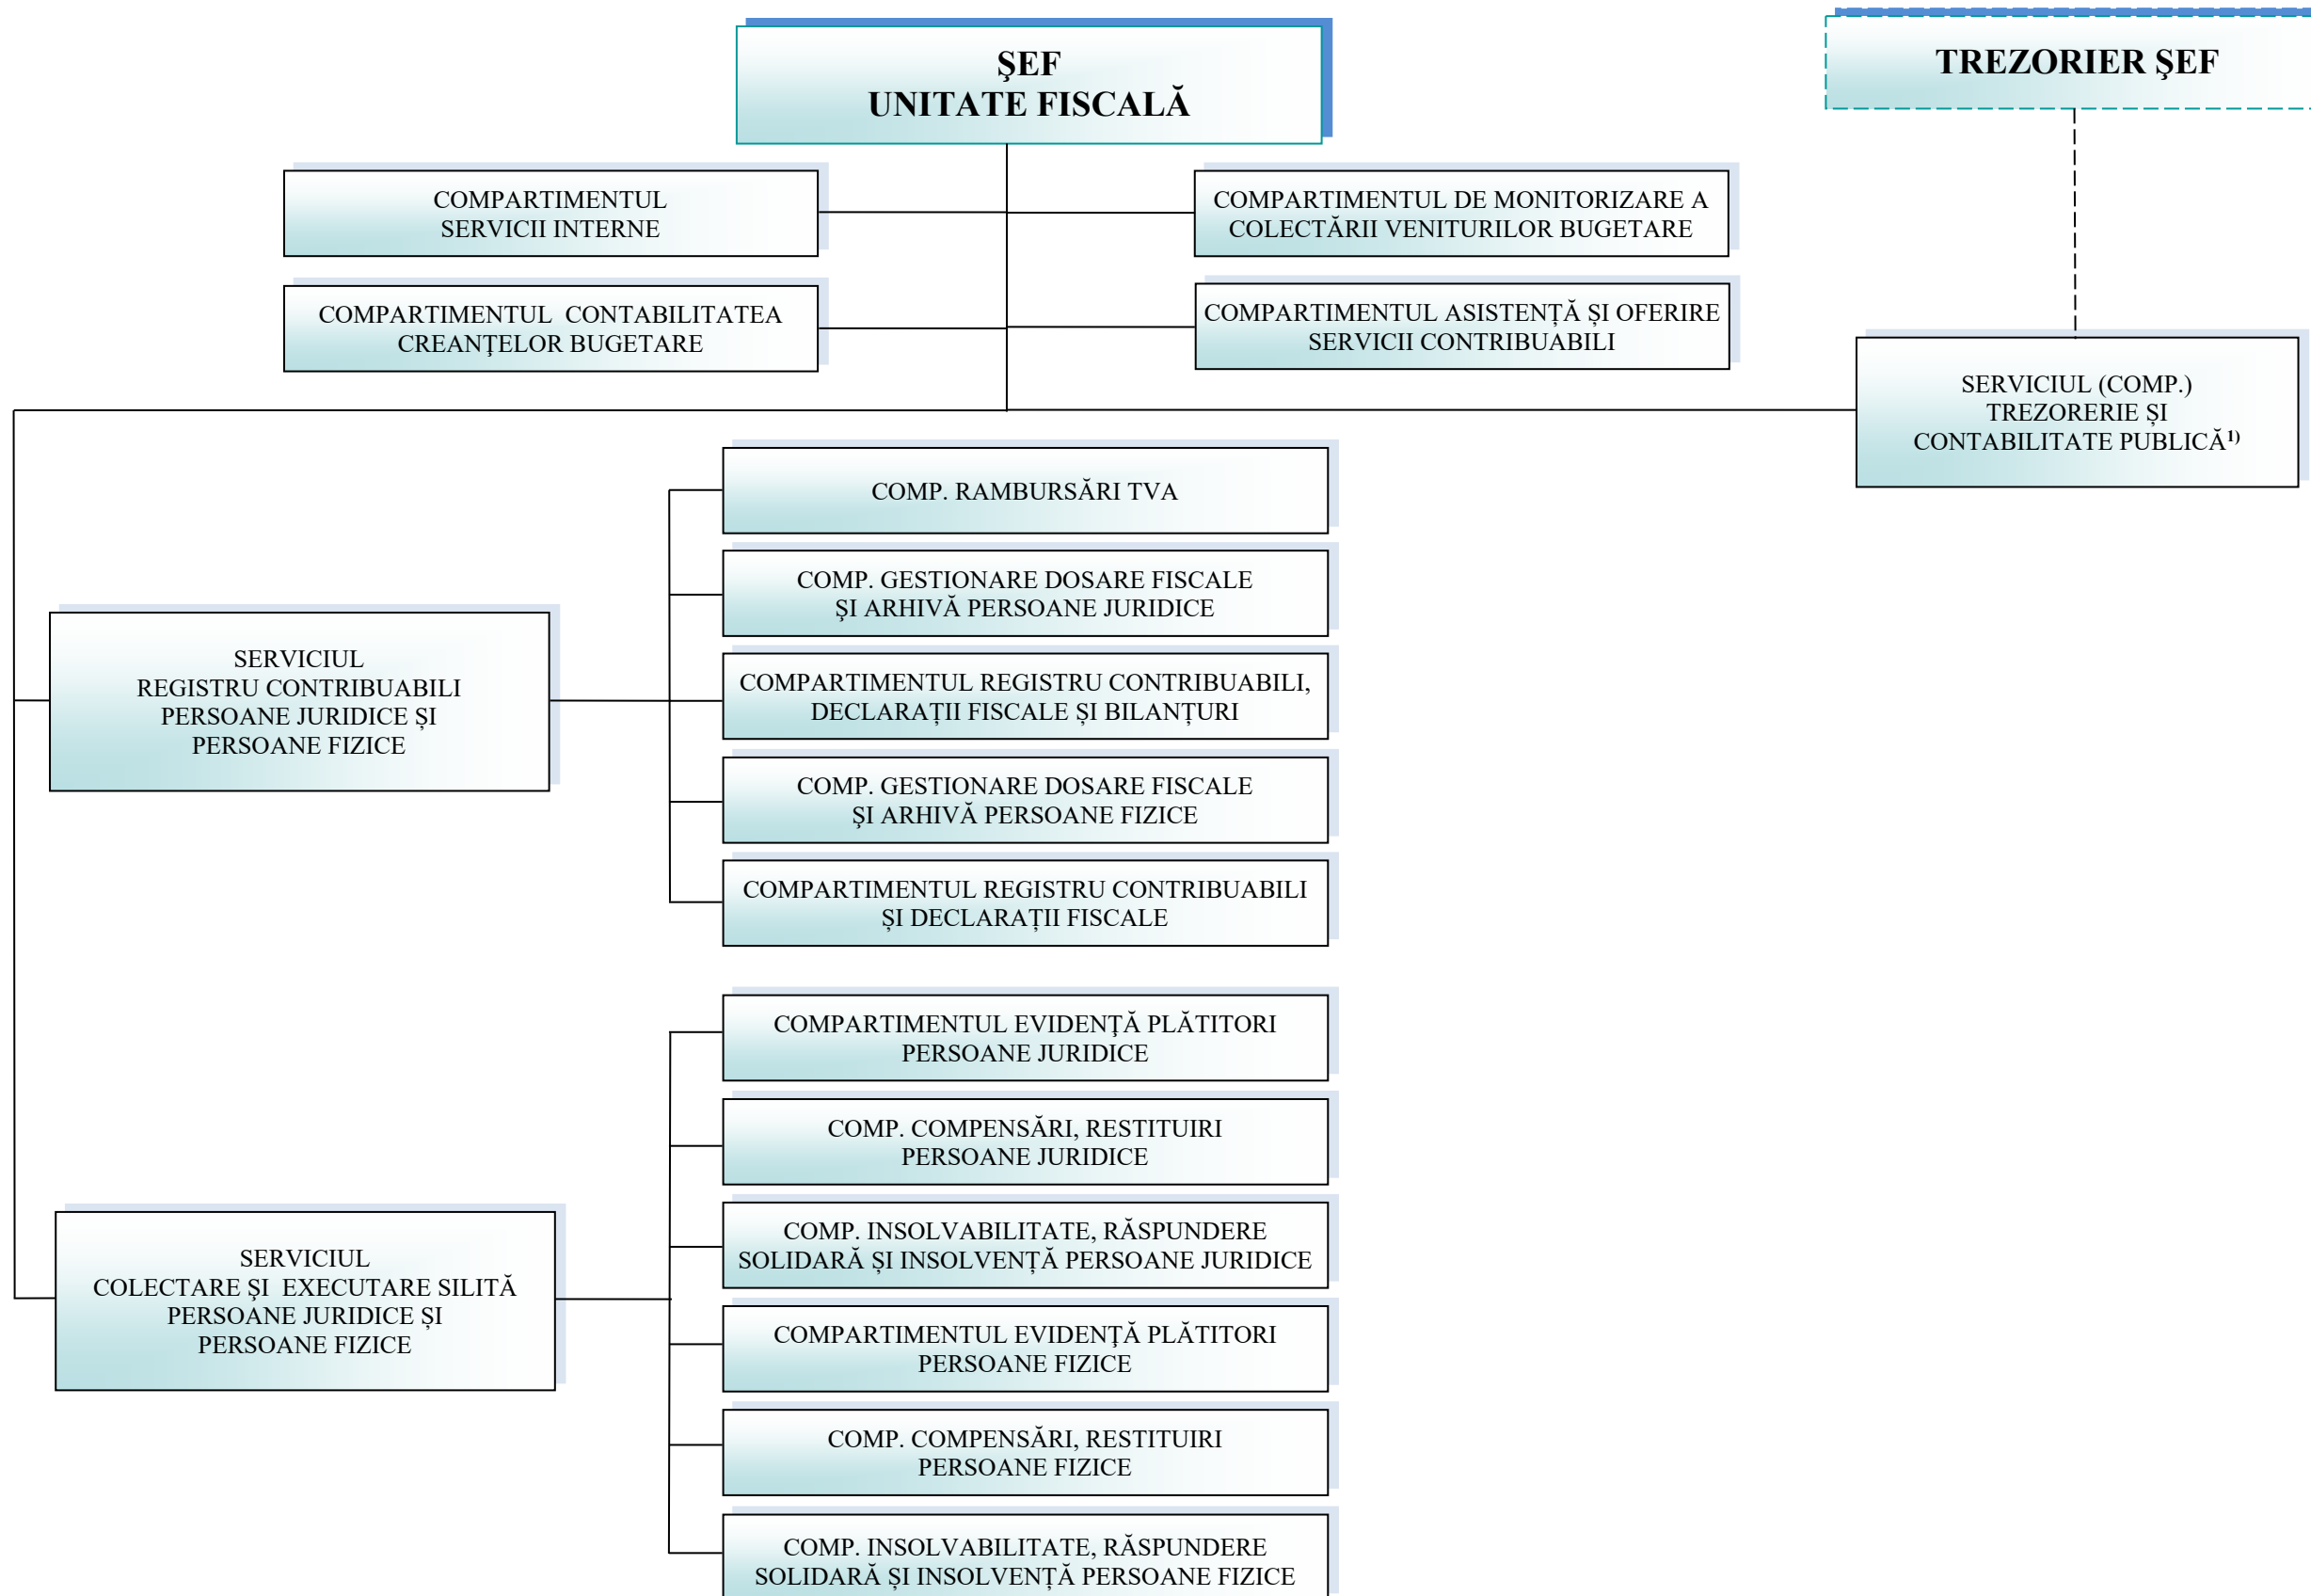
ŞEF
UNITATE FISCALĂ

TREZORIER ŞEF

COMPARTIMENTUL
SERVICII INTERNE

COMPARTIMENTUL DE MONITORIZARE A COLECTĂRII VENITURILOR BUGETARE

COMPARTIMENTUL CONTABILITATEA CREANŢELOR BUGETARE

COMPARTIMENTUL ASISTENŢĂ ŞI OFERIRE SERVICII CONTRIBUABILI

SERVICIUL (COMP.)
TREZORERIE ŞI
CONTABILITATE PUBLICĂ$^{1)}$

COMP. RAMBURSĂRI TVA

COMP. GESTIONARE DOSARE FISCALE
ŞI ARHIVĂ PERSOANE JURIDICE

SERVICIUL
REGISTRU CONTRIBUABILI
PERSOANE JURIDICE ŞI
PERSOANE FIZICE

COMPARTIMENTUL REGISTRU CONTRIBUABILI, DECLARAŢII FISCALE ŞI BILANŢURI

COMP. GESTIONARE DOSARE FISCALE
ŞI ARHIVĂ PERSOANE FIZICE

COMPARTIMENTUL REGISTRU CONTRIBUABILI
ŞI DECLARAŢII FISCALE

COMPARTIMENTUL EVIDENŢĂ PLĂTITORI
PERSOANE JURIDICE

COMP. COMPENSĂRI, RESTITUIRI
PERSOANE JURIDICE

SERVICIUL
COLECTARE ŞI EXECUTARE SILITĂ
PERSOANE JURIDICE ŞI
PERSOANE FIZICE

COMP. INSOLVABILITATE, RĂSPUNDERE SOLIDARĂ ŞI INSOLVENŢĂ PERSOANE JURIDICE

COMPARTIMENTUL EVIDENŢĂ PLĂTITORI
PERSOANE FIZICE

COMP. COMPENSĂRI, RESTITUIRI
PERSOANE FIZICE

COMP. INSOLVABILITATE, RĂSPUNDERE SOLIDARĂ ŞI INSOLVENŢĂ PERSOANE FIZICE